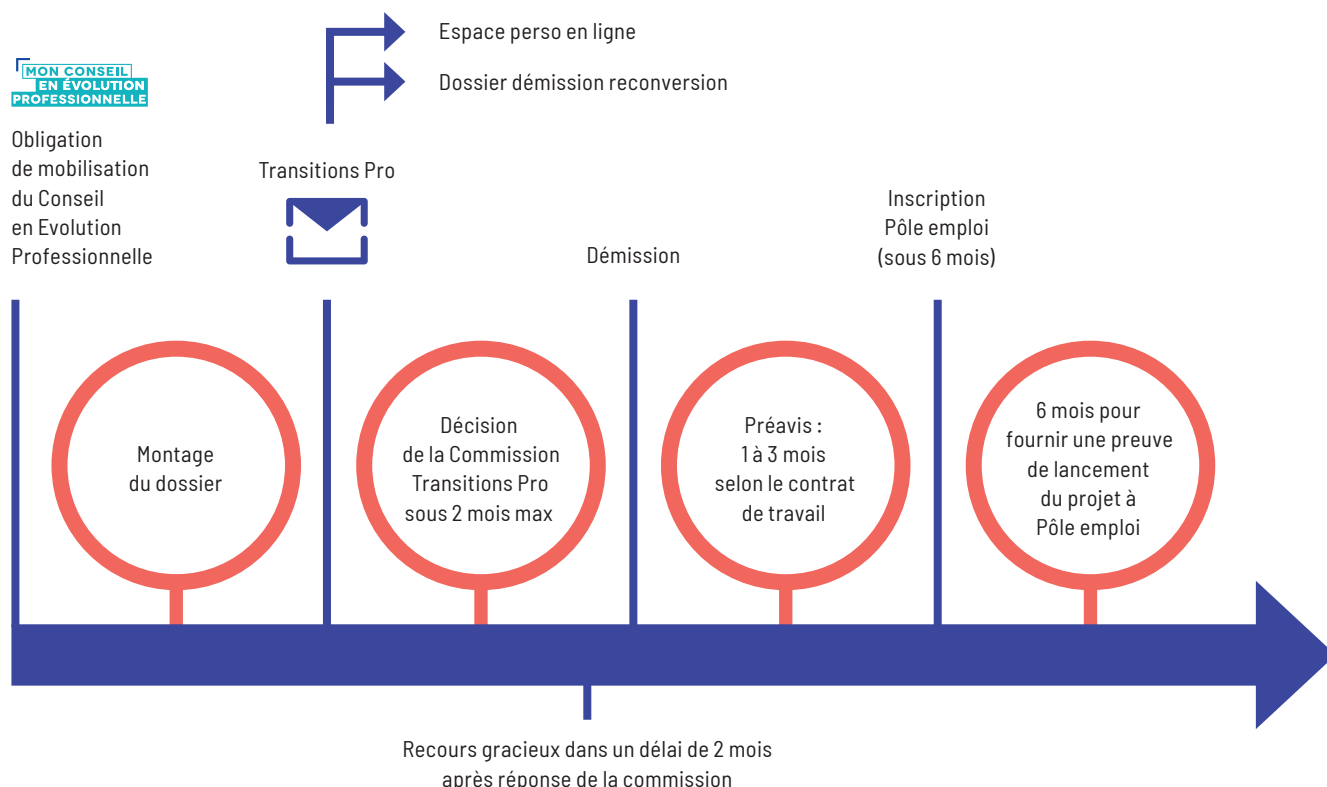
Espace perso en ligne

Dossier démission reconversion

MON CONSEIL EN ÉVOLUTION PROFESSIONNELLE

Obligation de mobilisation du Conseil en Evolution Professionnelle

Transitions Pro

Démission

Inscription Pôle emploi (sous 6 mois)

Montage du dossier

Décision de la Commission Transitions Pro sous 2 mois max

Préavis : 1 à 3 mois selon le contrat de travail

6 mois pour fournir une preuve de lancement du projet à Pôle emploi

Recours gracieux dans un délai de 2 mois après réponse de la commission